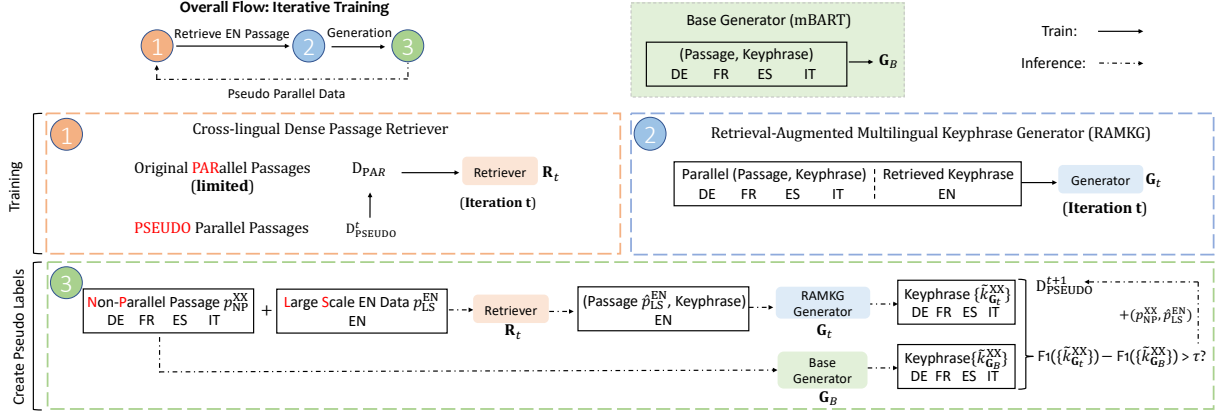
Overall Flow: Iterative Training

1 Retrieve EN Passage 2 Generation 3

Pseudo Parallel Data

Base Generator (mBART)

(Passage, Keyphrase)
DE FR ES IT

$\mathbf{G}_B$

Train:

Inference:

Training

1 Cross-lingual Dense Passage Retriever

Original PARallel Passages (limited)

$D_{PAR}$

Retriever $\mathbf{R}_t$

(Iteration t)

PSEUDO Parallel Passages

$D^t_{PSEUDO}$

2 Retrieval-Augmented Multilingual Keyphrase Generator (RAMKG)

Parallel (Passage, Keyphrase)
DE FR ES IT

Retrieved Keyphrase
EN

Generator $\mathbf{G}_t$

(Iteration t)

Create Pseudo Labels

3

Non-Parallel Passage $p^{XX}_{NP}$
DE FR ES IT

+

Large Scale EN Data $p^{EN}_{LS}$
EN

Retriever $\mathbf{R}_t$

(Passage $\hat{p}^{EN}_{LS}$, Keyphrase)
EN

RAMKG Generator $\mathbf{G}_t$

Keyphrase $\{\tilde{k}^{XX}_{\mathbf{G}_t}\}$
DE FR ES IT

$D^{t+1}_{PSEUDO}$

$+(p^{XX}_{NP}, \hat{p}^{EN}_{LS})$

Base Generator $\mathbf{G}_B$

Keyphrase$\{\tilde{k}^{XX}_{\mathbf{G}_B}\}$
DE FR ES IT

$F1(\{\tilde{k}^{XX}_{\mathbf{G}_t}\}) - F1(\{\tilde{k}^{XX}_{\mathbf{G}_B}\}) > \tau?$